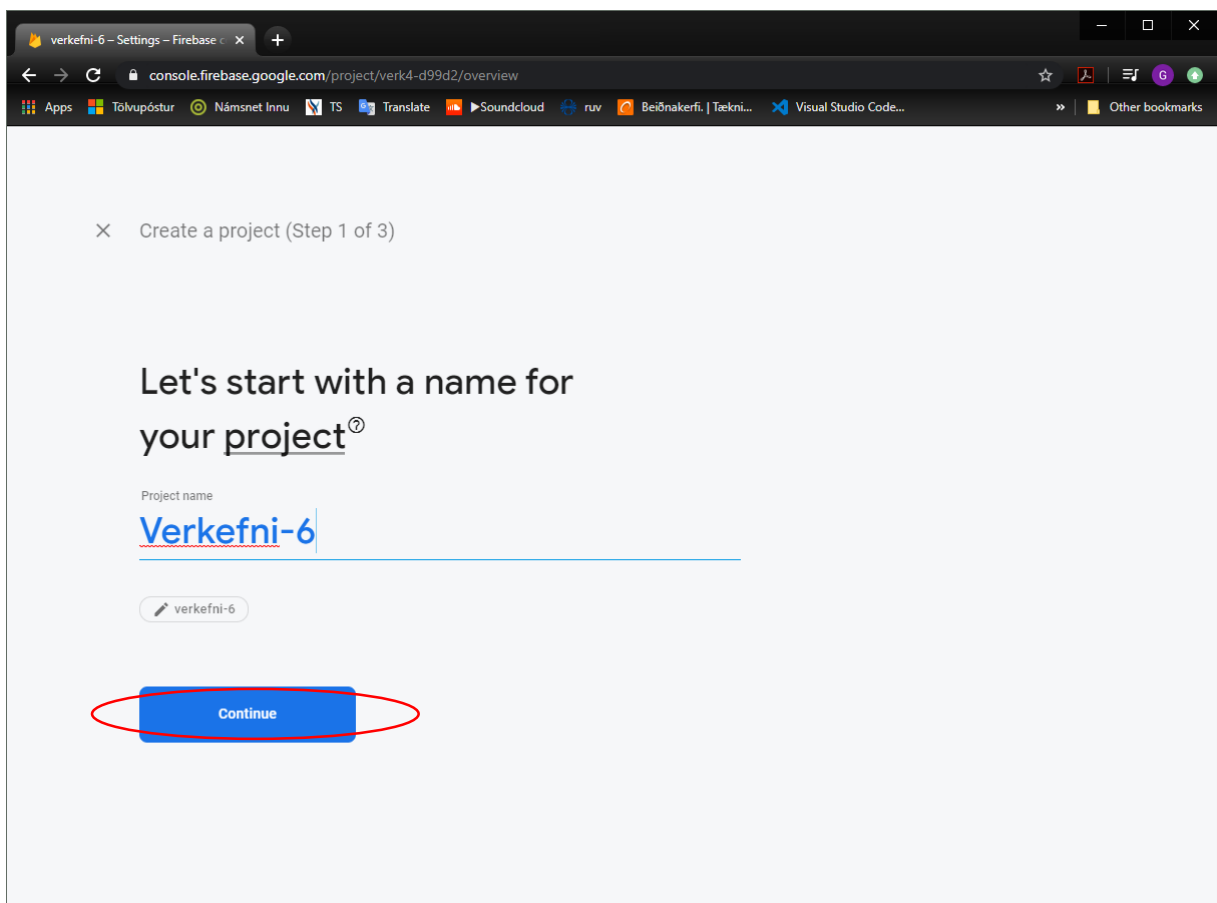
verkefni-6 – Settings – Firebase c ×
+

console.firebase.google.com/project/verk4-d99d2/overview

Apps Tölvupóstur Námsnet Innu TS Translate ▶Soundcloud ruv Beiðnakerfi. | Tækni... Visual Studio Code... » Other bookmarks

× Create a project (Step 1 of 3)

Let's start with a name for your project

Project name

Verkefni-6

verkefni-6

Continue